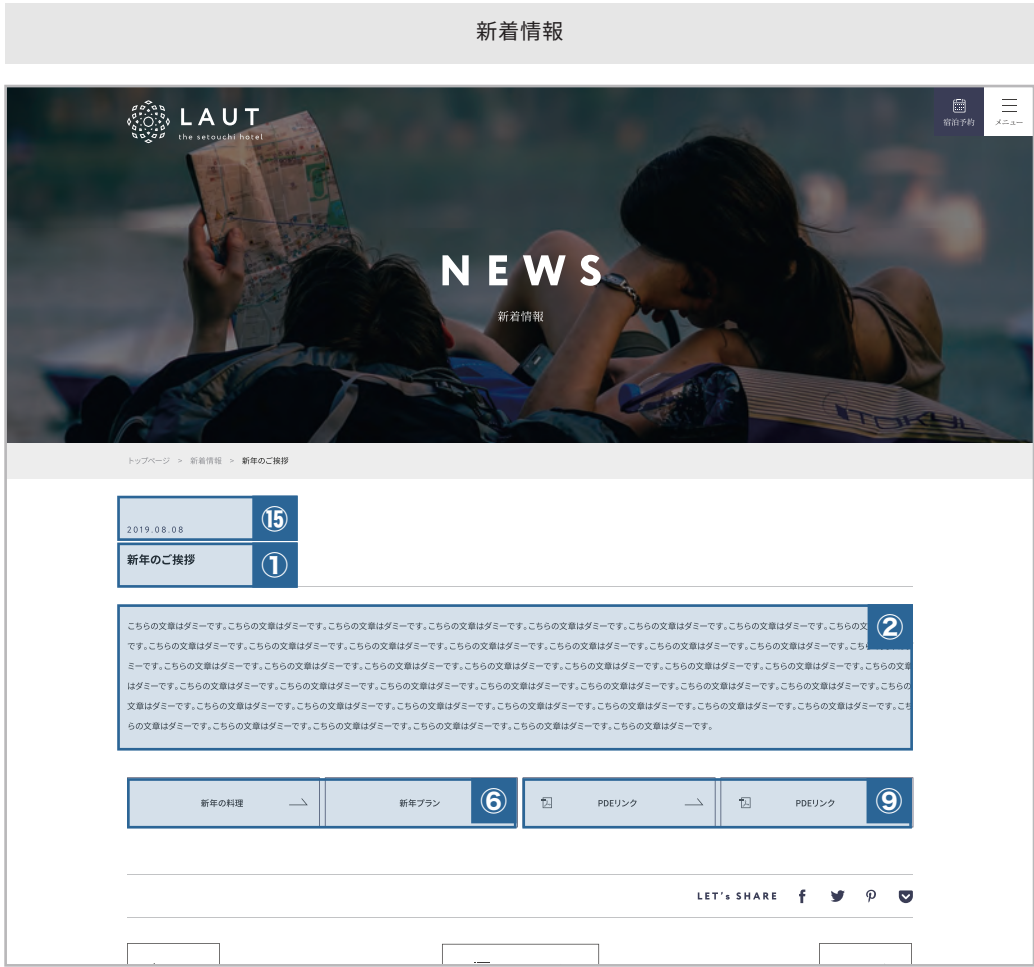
新着情報

LAUT
the setouchi hotel

宿泊予約
メニュー

NEWS
新着情報

トップページ > 新着情報 > 新年のご挨拶

2019.08.08
⑮

新年のご挨拶
①

こちらの文章はダミーです。こちらの文章はダミーです。こちらの文章はダミーです。こちらの文章はダミーです。こちらの文章はダミーです。こちらの文章はダミーです。こちらの文章はダミーです。こちらの文章はダミーです。こちらの文章はダミーです。こちらの文章はダミーです。こちらの文章はダミーです。こちらの文章はダミーです。こちらの文章はダミーです。こちらの文章はダミーです。こちらの文章はダミーです。こちらの文章はダミーです。こちらの文章はダミーです。こちらの文章はダミーです。こちらの文章はダミーです。こちらの文章はダミーです。こちらの文章はダミーです。こちらの文章はダミーです。こちらの文章はダミーです。こちらの文章はダミーです。こちらの文章はダミーです。こちらの文章はダミーです。こちらの文章はダミーです。こちらの文章はダミーです。こちらの文章はダミーです。こちらの文章はダミーです。こちらの文章はダミーです。こちらの文章はダミーです。こちらの文章はダミーです。こちらの文章はダミーです。こちらの文章はダミーです。こちらの文章はダミーです。こちらの文章はダミーです。こちらの文章はダミーです。こちらの文章はダミーです。こちらの文章はダミーです。こちらの文章はダミーです。こちらの文章はダミーです。こちらの文章はダミーです。こちらの文章はダミーです。
②

新年の料理
新年プラン
⑥
PDEリンク
PDEリンク
⑨

LET's SHARE